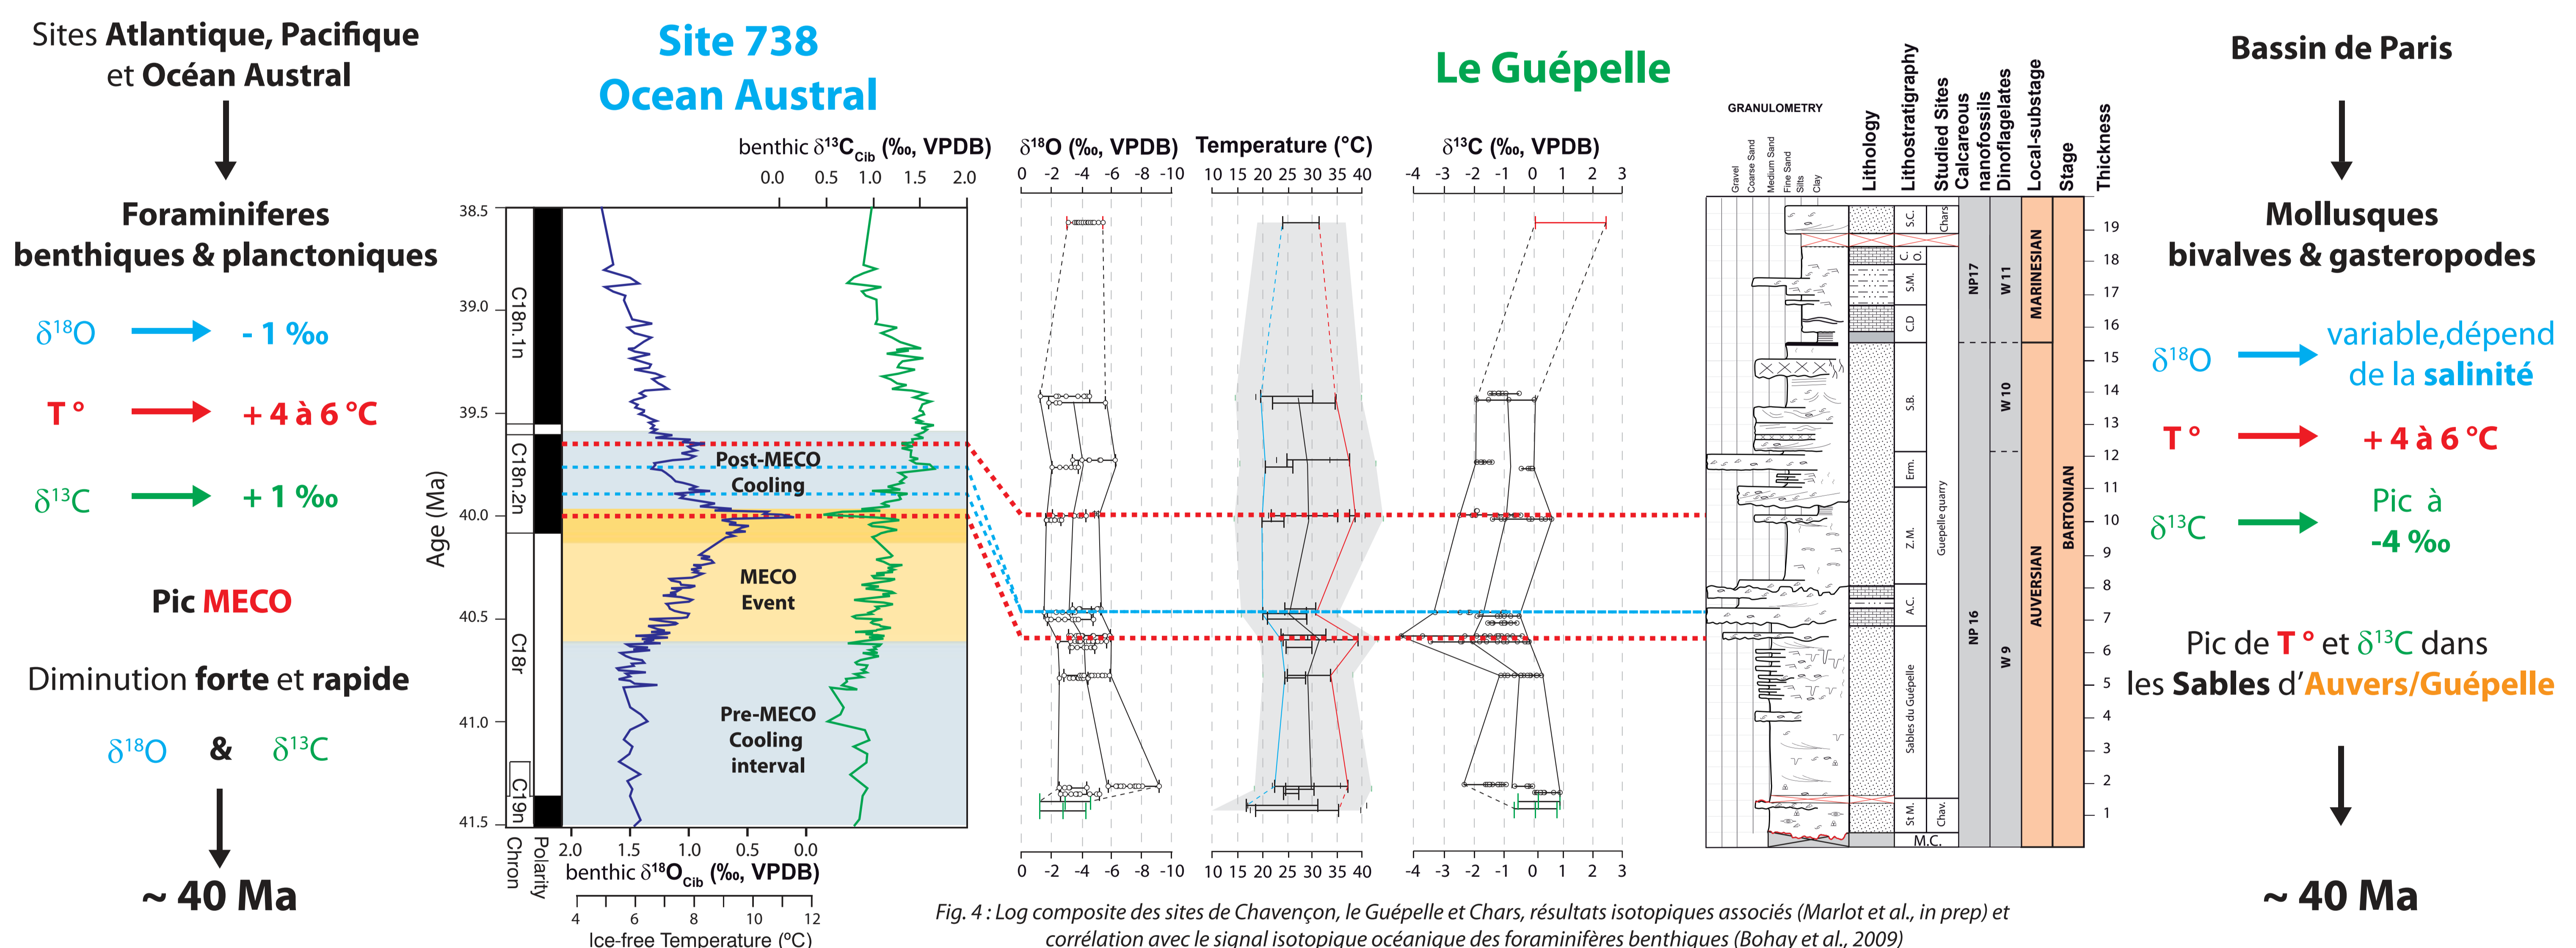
Sites **Atlantique, Pacifique** et **Océan Austral**

**Foraminiferes benthiques & planctoniques**

$\delta^{18}O$ → - 1 ‰

T ° → + 4 à 6 °C

$\delta^{13}C$ → + 1 ‰

Pic MECO

Diminution forte et rapide

$\delta^{18}O$ & $\delta^{13}C$

~ 40 Ma

Site 738
Ocean Austral

benthic $\delta^{13}C_{Cib}$ (‰, VPDB)

0.0 0.5 1.0 1.5 2.0

38.5
39.0
39.5
40.0
40.5
41.0
41.5

Age (Ma)

C18n.1n
C18n.2n
C18r
C19n

Post-MECO Cooling

MECO Event

Pre-MECO Cooling interval

Chron
Polarity

2.0 1.5 1.0 0.5 0.0
benthic $\delta^{18}O_{Cib}$ (‰, VPDB)

4 6 8 10 12
Ice-free Temperature (°C)

Le Guépelle

$\delta^{18}O$ (‰, VPDB)
0 -2 -4 -6 -8 -10

Temperature (°C)
10 15 20 25 30 35 40

$\delta^{13}C$ (‰, VPDB)
-4 -3 -2 -1 0 1 2 3

0 -2 -4 -6 -8 -10
10 15 20 25 30 35 40
-4 -3 -2 -1 0 1 2 3

GRANULOMETRY
Gravel
Coarse Sand
Medium Sand
Fine Sand
Silts
Clay

Lithology
Lithostratigraphy
Studied Sites
Calcareous nanofossils
Dinoflagelates
Local-substage
Stage
Thickness

S.C.
Chars
C.O.
S.M.
C.D
S.B.
Erm.
Z.M.
A.C.
Sables du Guépelle
Guepelle quarry
St M.
Chav.
M.C.

NP17
NP 16
W 11
W 10
W 9
MARINESIAN
AUVERSIAN
BARTONIAN

19 18 17 16 15 14 13 12 11 10 9 8 7 6 5 4 3 2 1

Bassin de Paris

Mollusques bivalves & gasteropodes

$\delta^{18}O$ → variable,dépend de la salinité

T ° → + 4 à 6 °C

$\delta^{13}C$ → Pic à -4 ‰

Pic de T ° et $\delta^{13}C$ dans les Sables d'Auvers/Guépelle

~ 40 Ma

Fig. 4 : Log composite des sites de Chavençon, le Guépelle et Chars, résultats isotopiques associés (Marlot et al., in prep) et corrélation avec le signal isotopique océanique des foraminifères benthiques (Bohay et al., 2009)